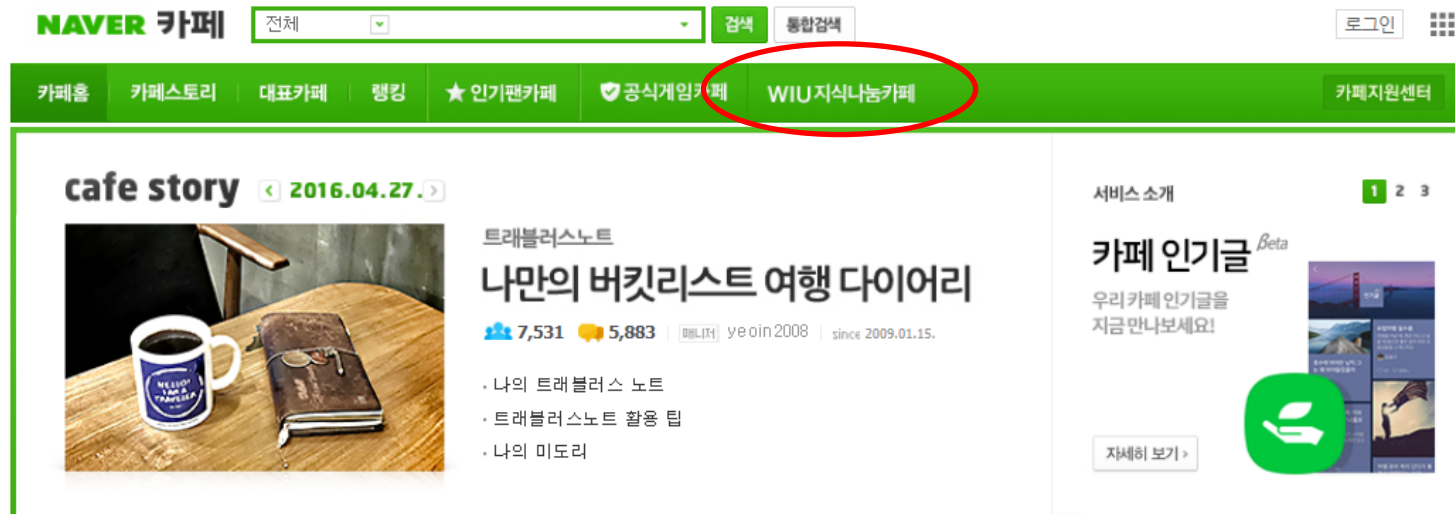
NAVER 카페

전체

검색 통합검색

로그인

카페홈 카페스토리 대표카페 랭킹 ★인기팬카페 공식게임카페 WIU 지식나눔카페 카페지원센터

cafe story 2016.04.27.

트래블러스노트

나만의 버킷리스트 여행 다이어리

7,531 5,883 매니저 yeoin2008 since 2009.01.15.

· 나의 트래블러스 노트
· 트래블러스노트 활용 팁
· 나의 미도리

서비스 소개 1 2 3

카페 인기글 Beta

우리 카페 인기글을 지금 만나보세요!

자세히 보기 >